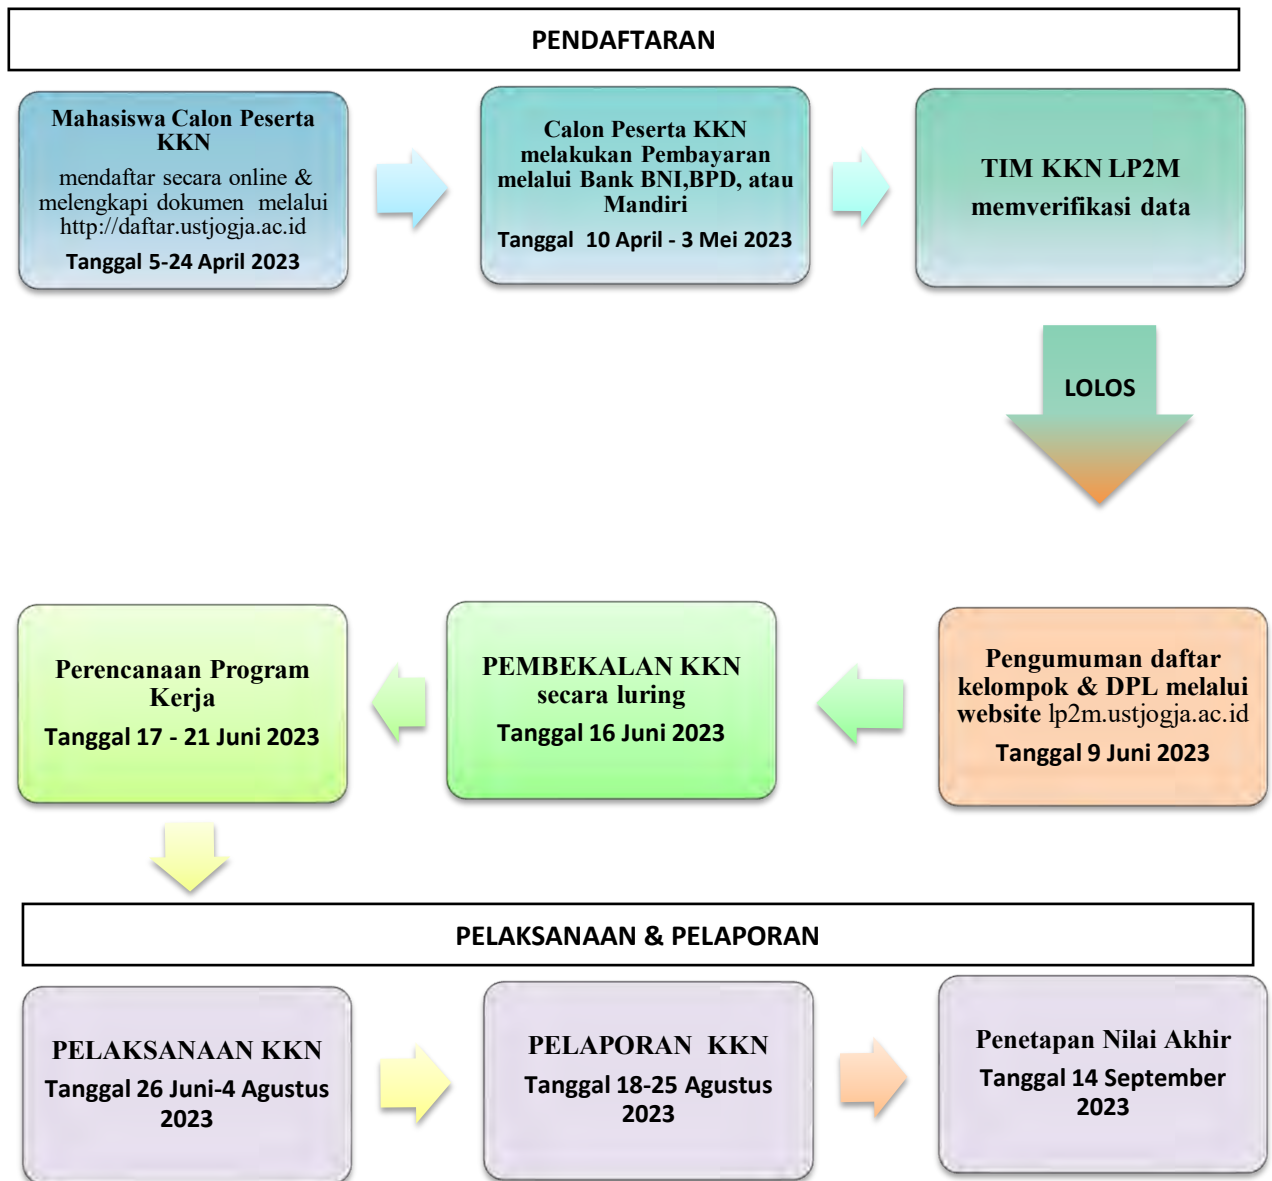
PENDAFTARAN

Mahasiswa Calon Peserta KKN
mendaftar secara online & melengkapi dokumen melalui http://daftar.ustjogja.ac.id
Tanggal 5-24 April 2023

Calon Peserta KKN melakukan Pembayaran melalui Bank BNI,BPD, atau Mandiri
Tanggal 10 April - 3 Mei 2023

TIM KKN LP2M memverifikasi data

LOLOS

Pengumuman daftar kelompok & DPL melalui website lp2m.ustjogja.ac.id
Tanggal 9 Juni 2023

PEMBEKALAN KKN secara luring
Tanggal 16 Juni 2023

Perencanaan Program Kerja
Tanggal 17 - 21 Juni 2023

PELAKSANAAN & PELAPORAN

PELAKSANAAN KKN
Tanggal 26 Juni-4 Agustus 2023

PELAPORAN KKN
Tanggal 18-25 Agustus 2023

Penetapan Nilai Akhir
Tanggal 14 September 2023